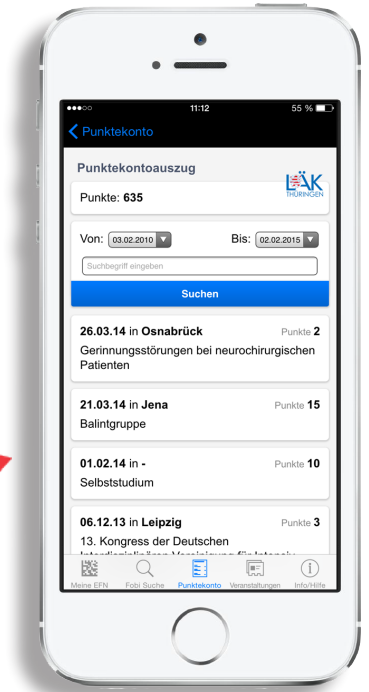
●●●○○ 11:12 55 %

Punktekonto

Punktekontoauszug

LÄK THÜRINGEN

Punkte: 635

Von: 03.02.2010 Bis: 02.02.2015

Suchbegriff eingeben

Suchen

26.03.14 in Osnabrück Punkte 2
Gerinnungsstörungen bei neurochirurgischen Patienten

21.03.14 in Jena Punkte 15
Balintgruppe

01.02.14 in - Punkte 10
Selbststudium

06.12.13 in Leipzig Punkte 3
13. Kongress der Deutschen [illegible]

Meine EFN Fobi Suche Punktekonto Veranstaltungen Info/Hilfe